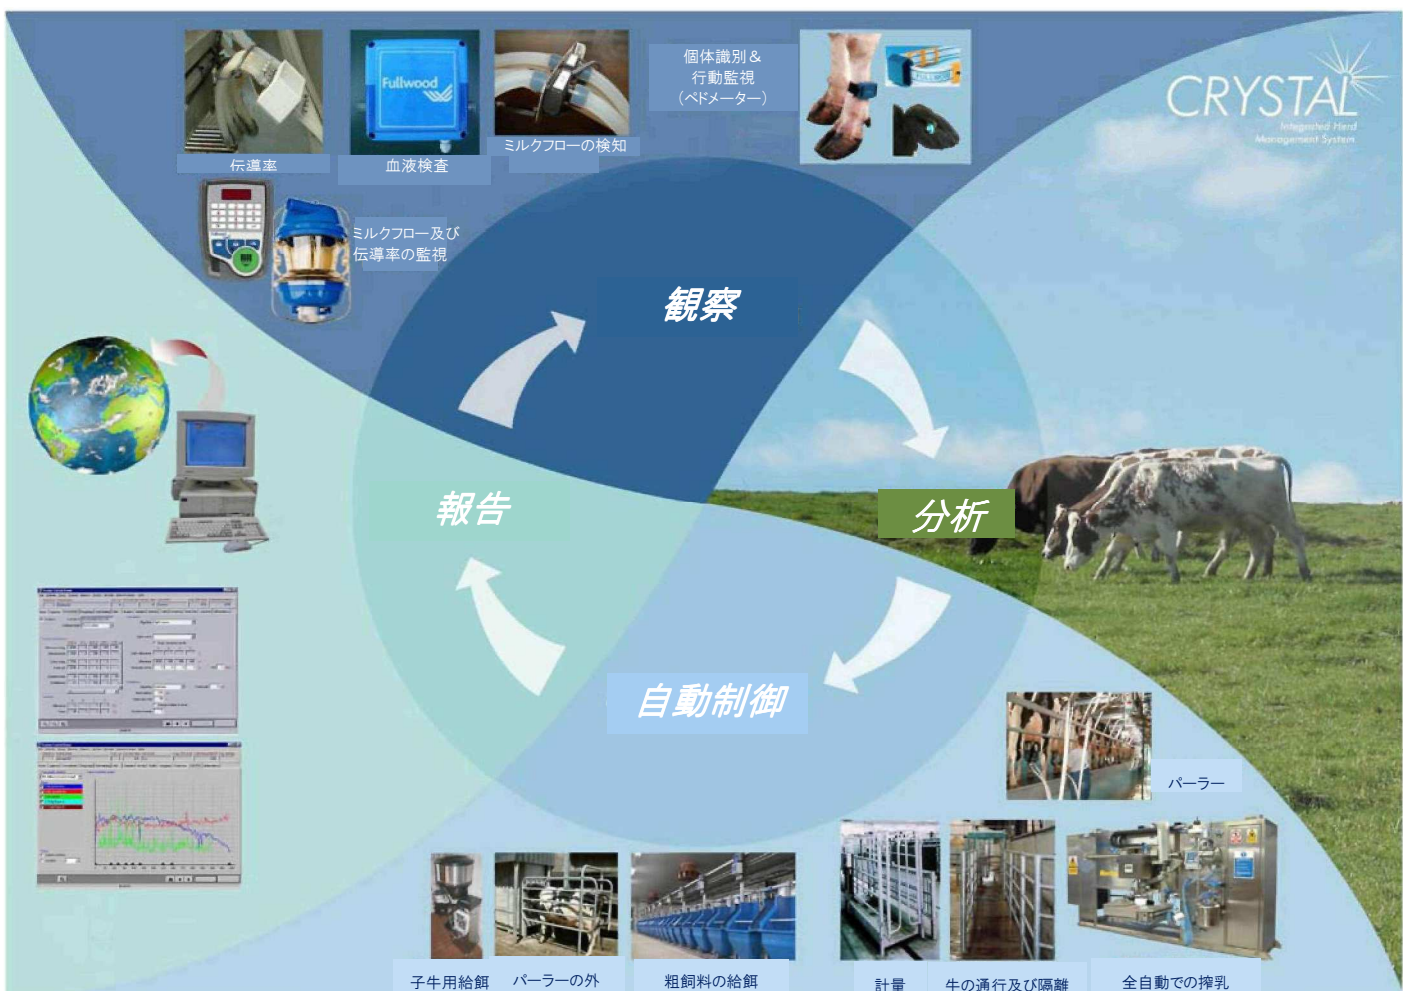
伝導率

Fullwood

血液検査

ミルクフローの検知

個体識別＆
行動監視
（ペドメーター）

CRYSTAL
Integrated Herd Management System

ミルクフロー及び
伝導率の監視

観察

分析

自動制御

報告

パーラー

子牛用給餌

パーラーの外

粗飼料の給餌

計量

牛の通行及び隔離

全自動での搾乳